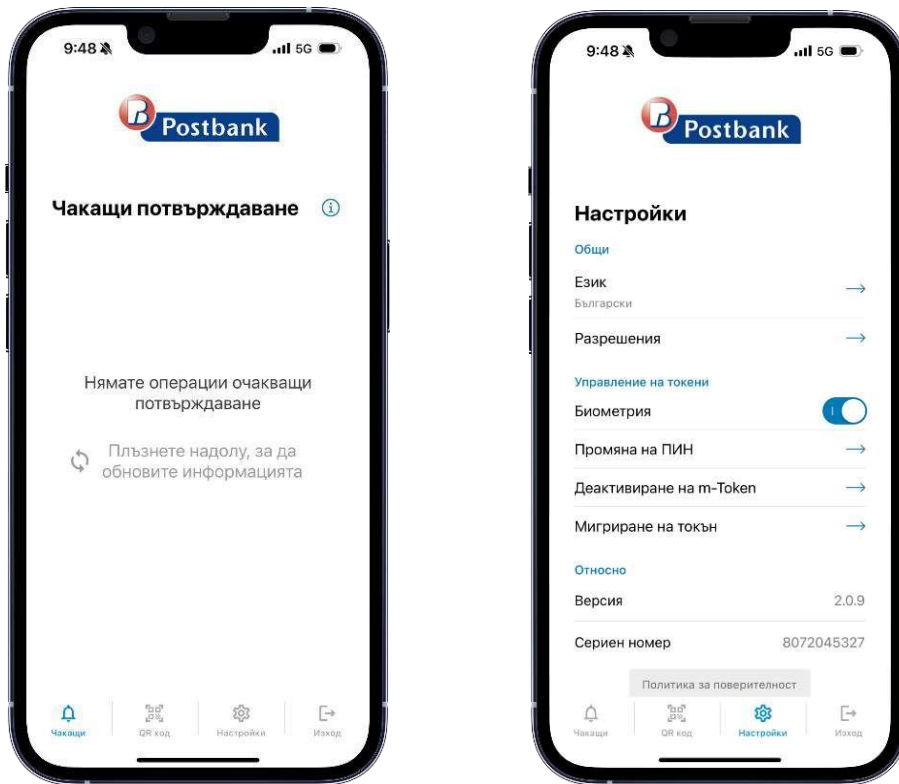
9:48 5G

Postbank

Чакащи потвърждаване

Нямате операции очакващи потвърждаване

Плъзнете надолу, за да обновите информацията

Чакащи QR код Настройки Изход

9:48 5G

Postbank

Настройки

Общи

Език
Български

Разрешения

Управление на токени

Биометрия

Промяна на ПИН

Деактивиране на m-Token

Мигриране на токън

Относно

Версия 2.0.9

Сериен номер 8072045327

Политика за поверителност

Чакащи QR код Настройки Изход